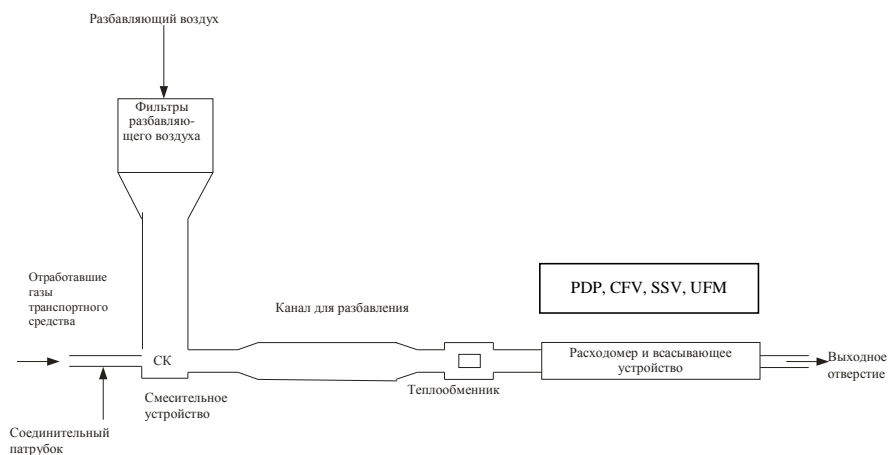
Разбавляющий воздух

Фильтры разбавляющего воздуха

Отработавшие газы транспортного средства

Канал для разбавления

PDP, CFV, SSV, UFM

СК

Расходомер и всасывающее устройство

Выходное отверстие

Смесительное устройство

Теплообменник

Соединительный патрубок